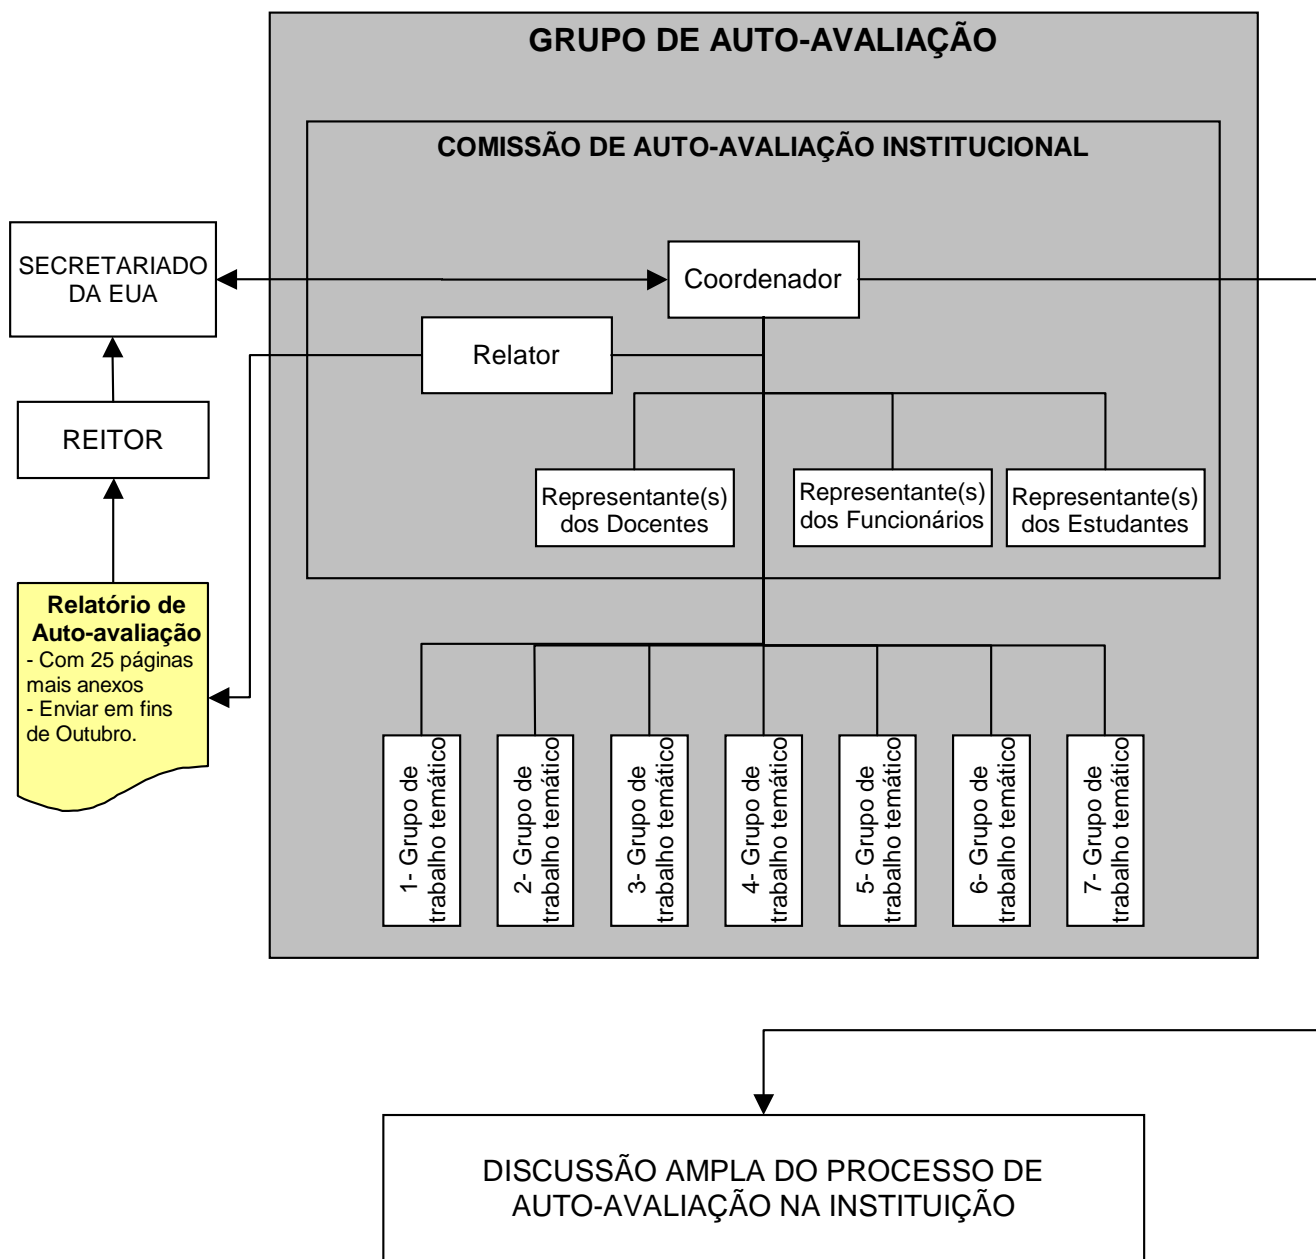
GRUPO DE AUTO-AVALIAÇÃO

COMISSÃO DE AUTO-AVALIAÇÃO INSTITUCIONAL

SECRETARIADO DA EUA

Coordenador

Relator

REITOR

Representante(s) dos Docentes

Representante(s) dos Funcionários

Representante(s) dos Estudantes

Relatório de Auto-avaliação
- Com 25 páginas mais anexos
- Enviar em fins de Outubro.

1- Grupo de trabalho temático

2- Grupo de trabalho temático

3- Grupo de trabalho temático

4- Grupo de trabalho temático

5- Grupo de trabalho temático

6- Grupo de trabalho temático

7- Grupo de trabalho temático

DISCUSSÃO AMPLA DO PROCESSO DE AUTO-AVALIAÇÃO NA INSTITUIÇÃO